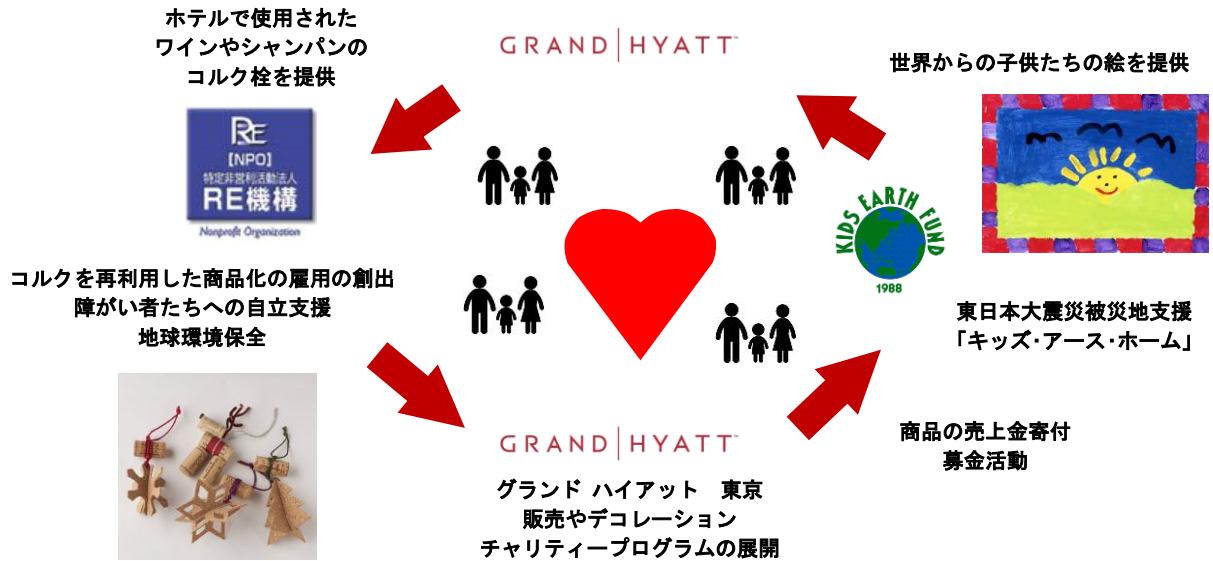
ホテルで使用された
ワインやシャンパンの
コルク栓を提供

GRAND | HYATT

世界からの子供たちの絵を提供

RE
【NPO】
特定非営利活動法人
RE機構
Nonprofit Organization

KIDS EARTH FUND
1988

コルクを再利用した商品化の雇用の創出
障がい者たちへの自立支援
地球環境保全

東日本大震災被災地支援
「キッズ･アース･ホーム」

商品の売上金寄付
募金活動

GRAND | HYATT

グランド ハイアット　東京
販売やデコレーション
チャリティープログラムの展開